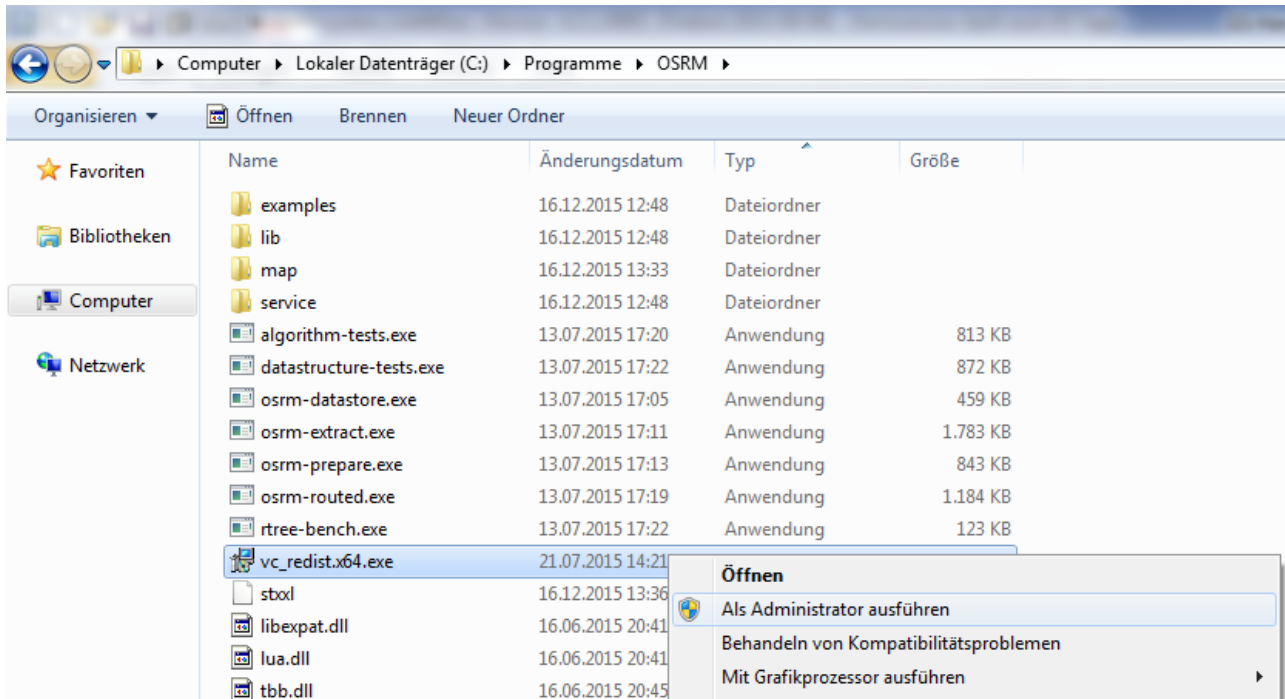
Computer ▸ Lokaler Datenträger (C:) ▸ Programme ▸ OSRM ▸

Organisieren ▾ Öffnen Brennen Neuer Ordner

Favoriten
Bibliotheken
Computer
Netzwerk

| Name | Änderungsdatum | Typ | Größe |
|---|---|---|---|
| examples | 16.12.2015 12:48 | Dateiordner | |
| lib | 16.12.2015 12:48 | Dateiordner | |
| map | 16.12.2015 13:33 | Dateiordner | |
| service | 16.12.2015 12:48 | Dateiordner | |
| algorithm-tests.exe | 13.07.2015 17:20 | Anwendung | 813 KB |
| datastructure-tests.exe | 13.07.2015 17:22 | Anwendung | 872 KB |
| osrm-datastore.exe | 13.07.2015 17:05 | Anwendung | 459 KB |
| osrm-extract.exe | 13.07.2015 17:11 | Anwendung | 1.783 KB |
| osrm-prepare.exe | 13.07.2015 17:13 | Anwendung | 843 KB |
| osrm-routed.exe | 13.07.2015 17:19 | Anwendung | 1.184 KB |
| rtree-bench.exe | 13.07.2015 17:22 | Anwendung | 123 KB |
| vc_redist.x64.exe | 21.07.2015 14:21 | | |
| stxxl | 16.12.2015 13:36 | | |
| libexpat.dll | 16.06.2015 20:41 | | |
| lua.dll | 16.06.2015 20:41 | | |
| tbb.dll | 16.06.2015 20:45 | | |

Öffnen
Als Administrator ausführen
Behandeln von Kompatibilitätsproblemen
Mit Grafikprozessor ausführen ▸